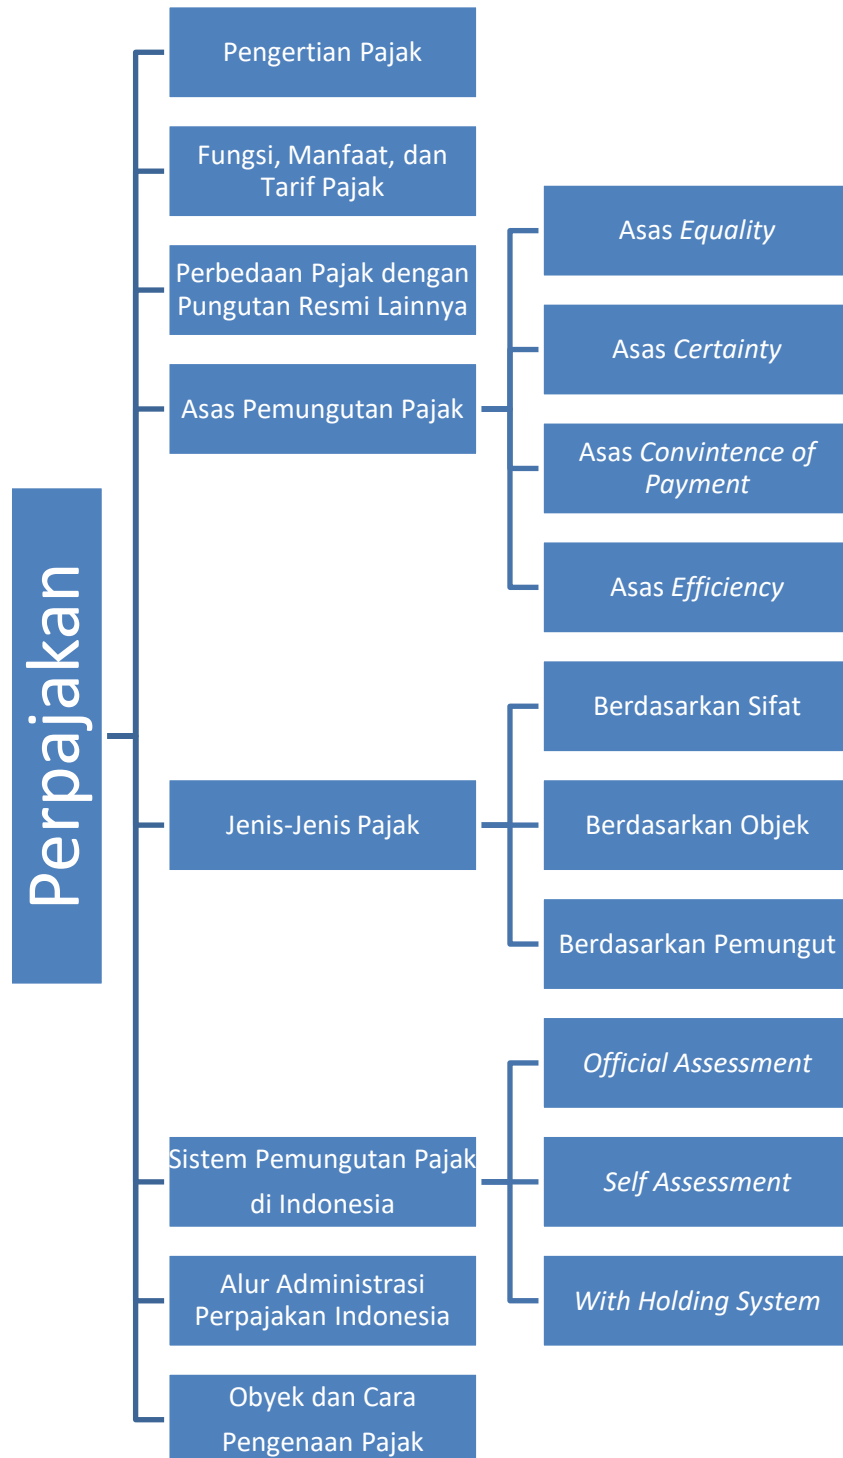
Perpajakan

Pengertian Pajak

Fungsi, Manfaat, dan Tarif Pajak

Perbedaan Pajak dengan Pungutan Resmi Lainnya

Asas Pemungutan Pajak

Asas *Equality*

Asas *Certainty*

Asas *Convintence of Payment*

Asas *Efficiency*

Jenis-Jenis Pajak

Berdasarkan Sifat

Berdasarkan Objek

Berdasarkan Pemungut

Sistem Pemungutan Pajak di Indonesia

*Official Assessment*

*Self Assessment*

*With Holding System*

Alur Administrasi Perpajakan Indonesia

Obyek dan Cara Pengenaan Pajak